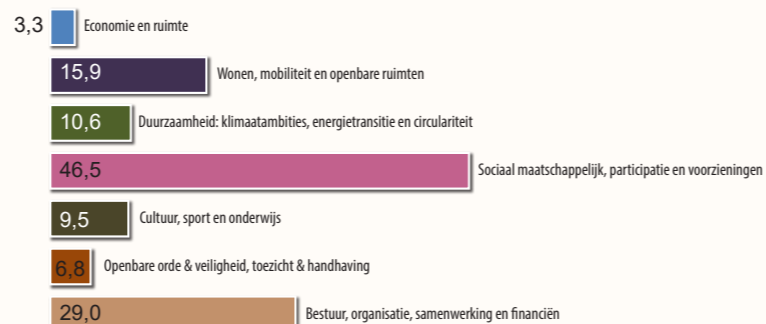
3,3 Economie en ruimte

15,9 Wonen, mobiliteit en openbare ruimten

10,6 Duurzaamheid: klimaatambities, energietransitie en circulariteit

46,5 Sociaal maatschappelijk, participatie en voorzieningen

9,5 Cultuur, sport en onderwijs

6,8 Openbare orde & veiligheid, toezicht & handhaving

29,0 Bestuur, organisatie, samenwerking en financiën